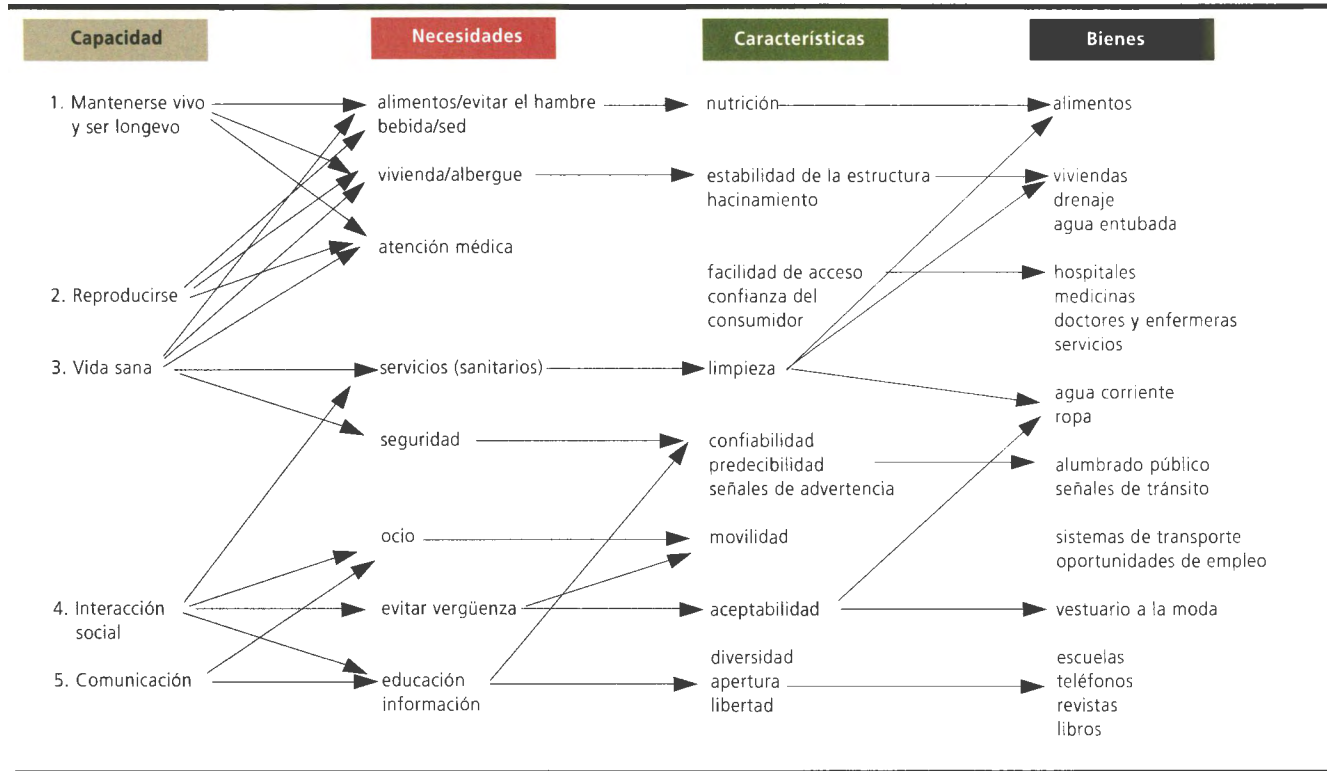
Capacidad

Necesidades

Características

Bienes

1. Mantenerse vivo y ser longevo

2. Reproducirse

3. Vida sana

4. Interacción social

5. Comunicación

alimentos/evitar el hambre
bebida/sed

vivienda/albergue

atención médica

servicios (sanitarios)

seguridad

ocio

evitar vergüenza

educación
información

nutrición

estabilidad de la estructura
hacinamiento

facilidad de acceso
confianza del consumidor

limpieza

confiabilidad
predecibilidad
señales de advertencia

movilidad

aceptabilidad

diversidad
apertura
libertad

alimentos

viviendas
drenaje
agua entubada

hospitales
medicinas
doctores y enfermeras
servicios

agua corriente
ropa

alumbrado público
señales de tránsito

sistemas de transporte
oportunidades de empleo

vestuario a la moda

escuelas
teléfonos
revistas
libros